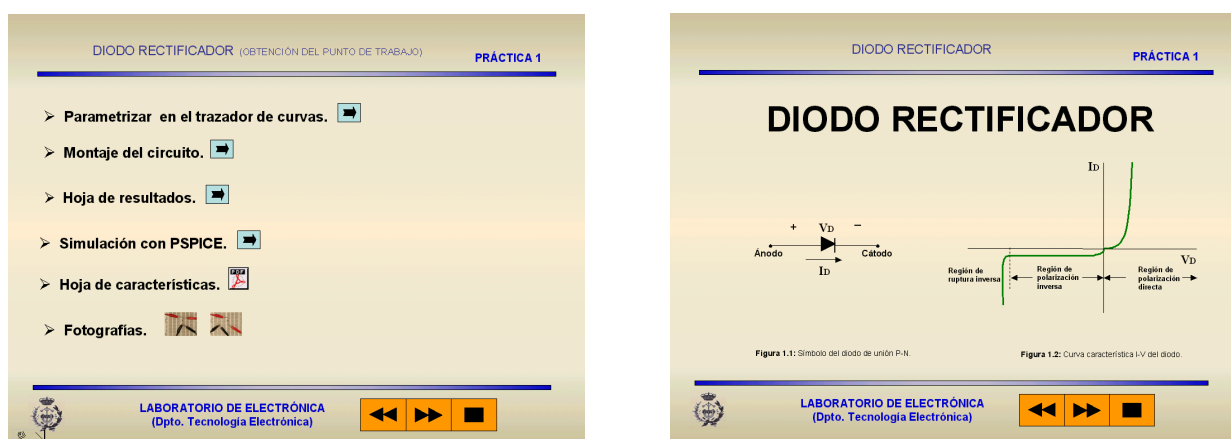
DIODO RECTIFICADOR (OBTENCIÓN DEL PUNTO DE TRABAJO)

PRÁCTICA 1

➢ Parametrizar en el trazador de curvas.

➢ Montaje del circuito.

➢ Hoja de resultados.

➢ Simulación con PSPICE.

➢ Hoja de características.

➢ Fotografías.

LABORATORIO DE ELECTRÓNICA
(Dpto. Tecnología Electrónica)

DIODO RECTIFICADOR

PRÁCTICA 1

DIODO RECTIFICADOR

+ VD −
Ánodo Cátodo
ID

ID
VD
Región de ruptura inversa
Región de polarización inversa
Región de polarización directa

Figura 1.1: Símbolo del diodo de unión P-N.

Figura 1.2: Curva característica I-V del diodo.

LABORATORIO DE ELECTRÓNICA
(Dpto. Tecnología Electrónica)